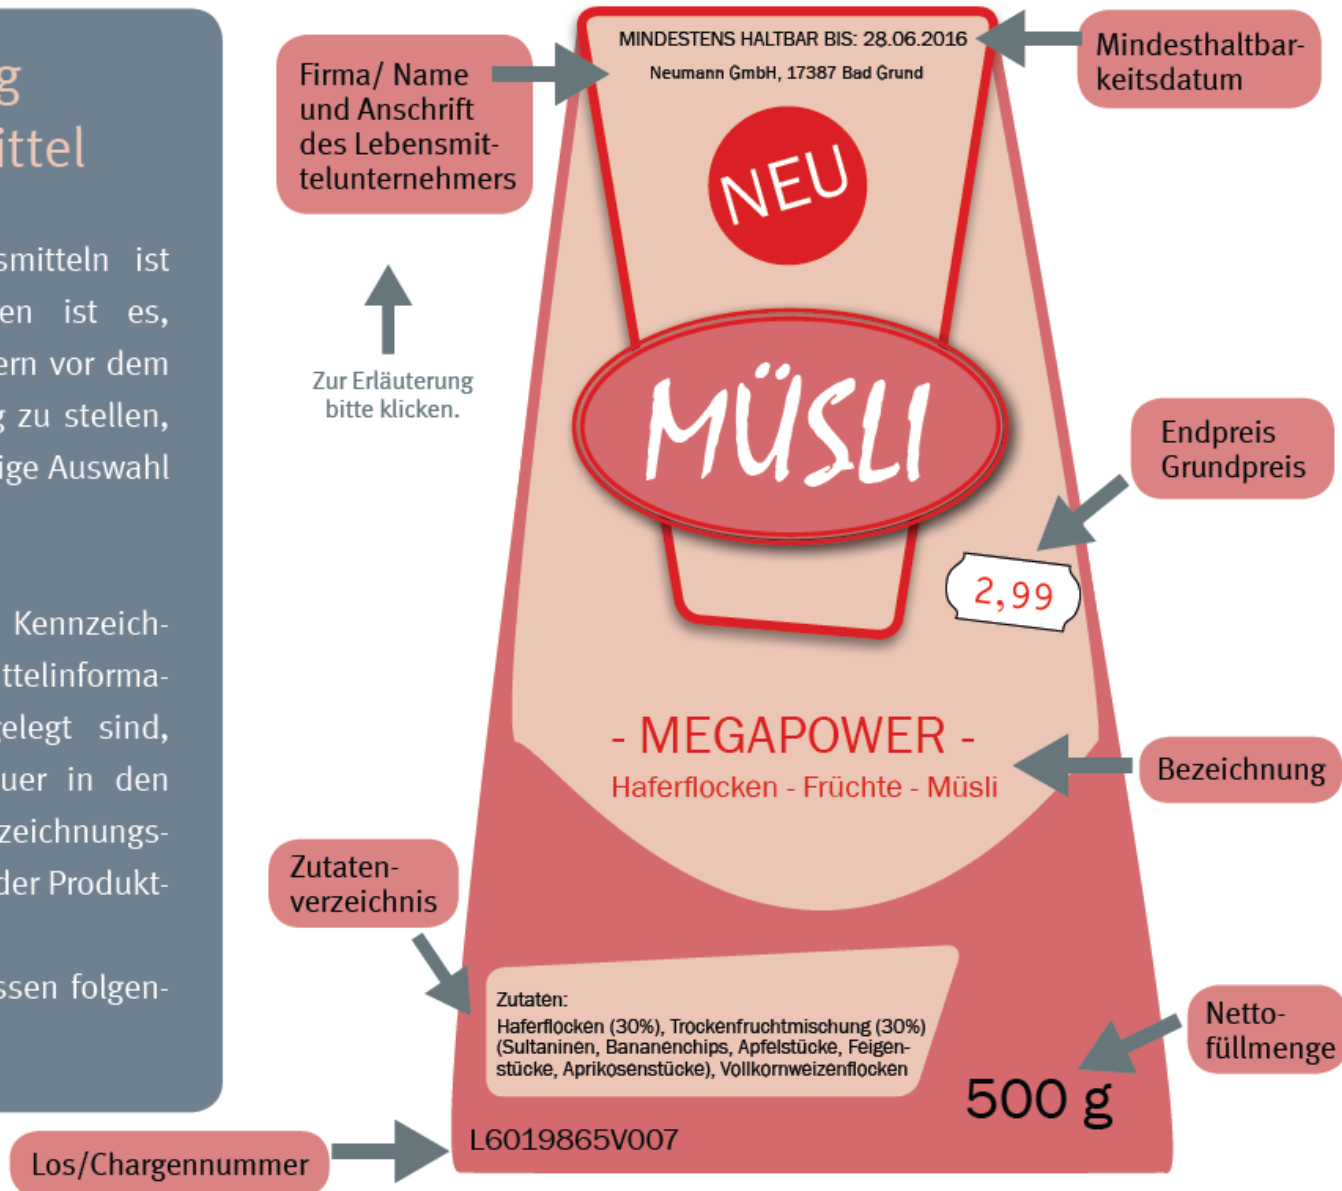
g
ittel

smitteln ist en ist es, ern vor dem zu stellen, ige Auswahl

Kennzeichttelinformaelegt sind, uer in den zeichnungsder Produkt-

ssen folgen-

Firma/ Name und Anschrift des Lebensmittelunternehmers

Zur Erläuterung bitte klicken.

MINDESTENS HALTBAR BIS: 28.06.2016
Neumann GmbH, 17387 Bad Grund

Mindesthaltbarkeitsdatum

NEU

MÜSLI

Endpreis
Grundpreis

2,99

- MEGAPOWER -
Haferflocken - Früchte - Müsli

Bezeichnung

Zutatenverzeichnis

Zutaten:
Haferflocken (30%), Trockenfruchtmischung (30%) (Sultaninen, Bananenchips, Apfelstücke, Feigenstücke, Aprikosenstücke), Vollkornweizenflocken

Nettofüllmenge

500 g

Los/Chargennummer

L6019865V007